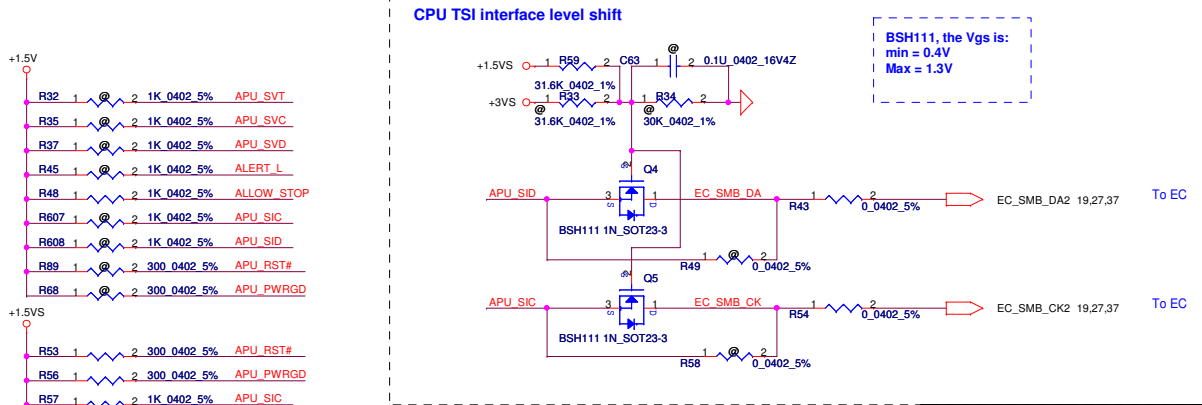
+1.5V

R32 1 @ 2 1K_0402_5% APU_SVT
R35 1 @ 2 1K_0402_5% APU_SVC
R37 1 @ 2 1K_0402_5% APU_SVD
R45 1 @ 2 1K_0402_5% ALERT_L
R48 1 @ 2 1K_0402_5% ALLOW_STOP
R607 1 @ 2 1K_0402_5% APU_SIC
R608 1 @ 2 1K_0402_5% APU_SID
R89 1 @ 2 300_0402_5% APU_RST#
R68 1 @ 2 300_0402_5% APU_PWRGD

+1.5VS

R53 1 2 300_0402_5% APU_RST#
R56 1 2 300_0402_5% APU_PWRGD
R57 1 2 1K_0402_5% APU_SIC

CPU TSI interface level shift

BSH111, the Vgs is:
min = 0.4V
Max = 1.3V

+1.5VS 1 R59 2 C63 @ 0.1U_0402_16V4Z
31.6K_0402_1%
+3VS 1 R33 2 1 R34 2
@ 31.6K_0402_1% @ 30K_0402_1%

Q4
APU_SID 3 S 1 D EC_SMB_DA
BSH111 1N_SOT23-3
R43 1 2 0_0402_5% EC_SMB_DA2 19,27,37 To EC
R49 1 @ 2 0_0402_5%

Q5
APU_SIC 3 S 1 D EC_SMB_CK
BSH111 1N_SOT23-3
R54 1 2 0_0402_5% EC_SMB_CK2 19,27,37 To EC
R58 1 @ 2 0_0402_5%